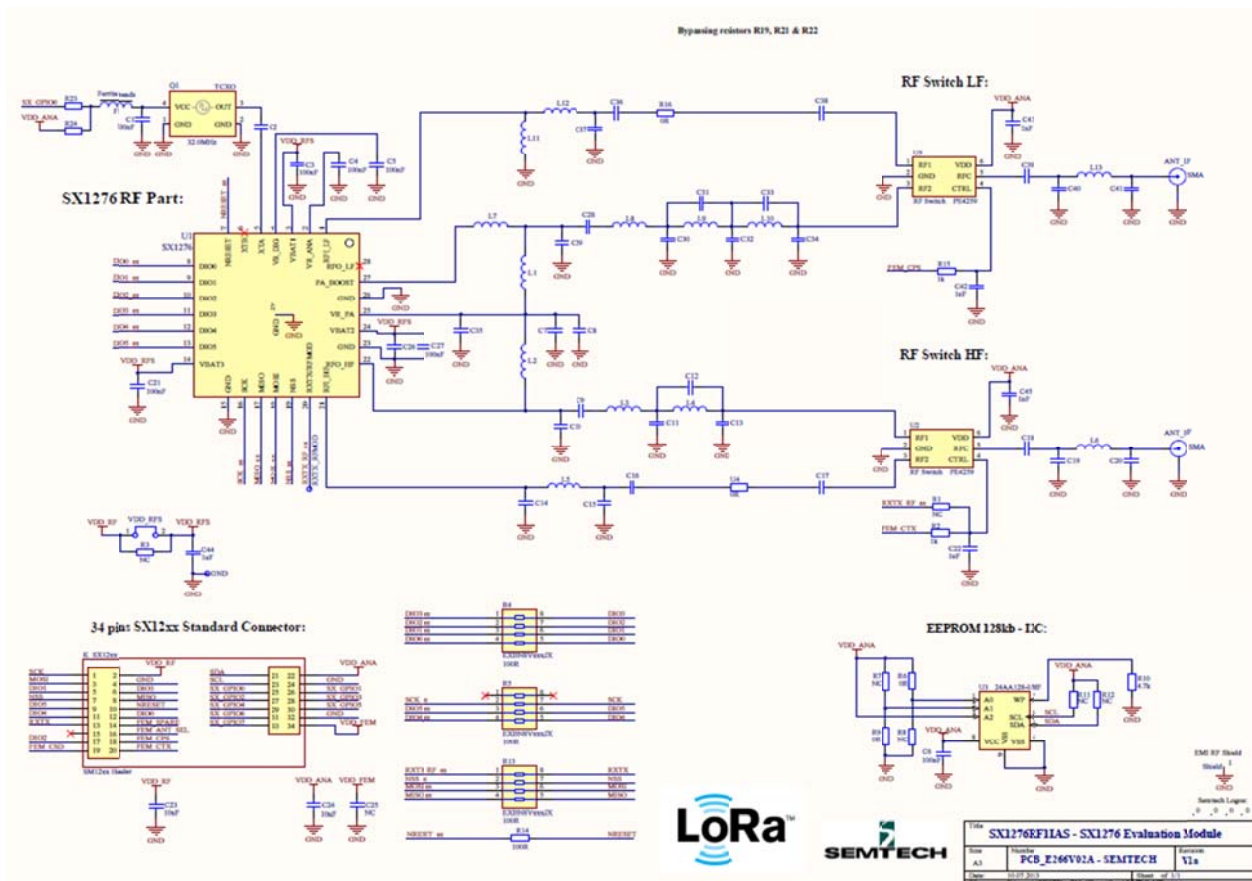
Bypassing resistors R19, R21 & R22

RF Switch LF:

SX1276 RF Part:

RF Switch HF:

34 pins SX12xx Standard Connector:

EEPROM 128kb - I2C:

SX_GPIO6
VDD_ANA
Ferrite beads
TCXO
VCC
OUT
GND
32.0MHz
VDD_RFS
U1
SX1276
DIO0
DIO1
DIO2
DIO3
DIO4
DIO5
VBAT1
NRESET
XTA
XTB
VBAT2
VR_ANA
RFI_LF
RFO_LF
PA_BOOST
GND
VR_PA
RFO_HF
RFI_HF
SCK
MISO
MOSI
NSS
RXTX/RF MOD
GND
RF1
RF2
VDD
RFC
CTRL
RF Switch
PE4259
ANT_LF
ANT_HF
SMA
FEM_CPS
RXTX_RF
FEM_CTX
VDD_RF
VDD_FEM
GND
SCK
MOSI
MISO
NSS
NRESET
SDA
SCL
SX_GPIO0
SX_GPIO1
SX_GPIO2
SX_GPIO3
SX_GPIO4
SX_GPIO5
SX_GPIO6
SX_GPIO7
FEM_SPARE
FEM_ANT_SEL
FEM_CPS
FEM_CTX
SM12xx Header
EXB38V
100R
24AA128-I/MF
A0
A1
A2
WP
SCL
SDA
VCC
VSS
EMI RF Shield
Shield
Semtech Logos

LoRa™

SEMTECH

| Title | SX1276RF1IAS - SX1276 Evaluation Module | |
|---|---|---|
| Size A3 | Number PCB_E266V02A - SEMTECH | Revision V1a |
| Date: 10-07-2013 | | Sheet of 1/1 |